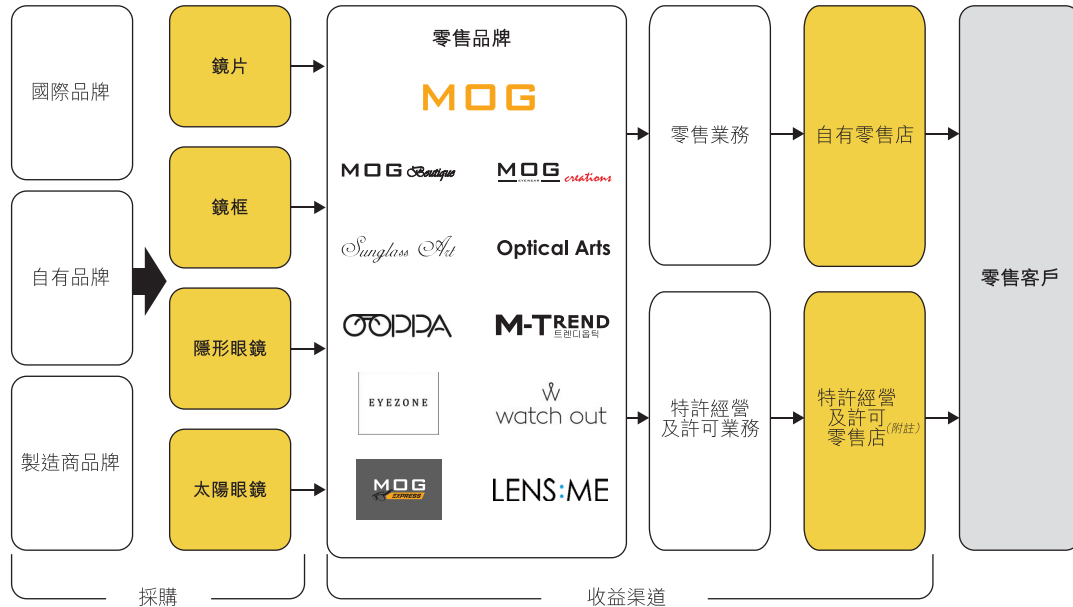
國際品牌

自有品牌

製造商品牌

鏡片

鏡框

隱形眼鏡

太陽眼鏡

零售品牌

MOG

MOG Boutique

MOG creations

Sunglass Art

Optical Arts

OOPPA

M-TREND 트렌디음탁

EYEZONE

watch out

MOG EXPRESS

LENS:ME

零售業務

特許經營及許可業務

自有零售店

特許經營及許可零售店(附註)

零售客戶

採購

收益渠道